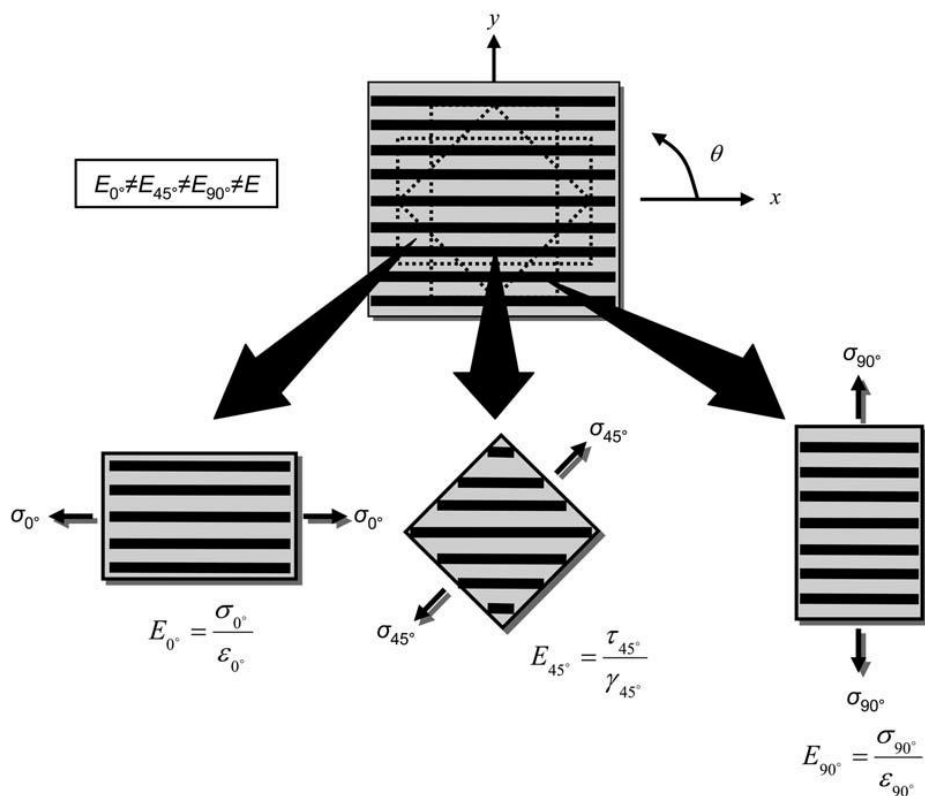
$y$

$\theta$

$x$

$E_{0°} \neq E_{45°} \neq E_{90°} \neq E$

$\sigma_{90°}$

$\sigma_{45°}$

$\sigma_{0°}$

$\sigma_{0°}$

$\sigma_{45°}$

$\sigma_{90°}$

$E_{0°} = \frac{\sigma_{0°}}{\varepsilon_{0°}}$

$E_{45°} = \frac{\tau_{45°}}{\gamma_{45°}}$

$E_{90°} = \frac{\sigma_{90°}}{\varepsilon_{90°}}$